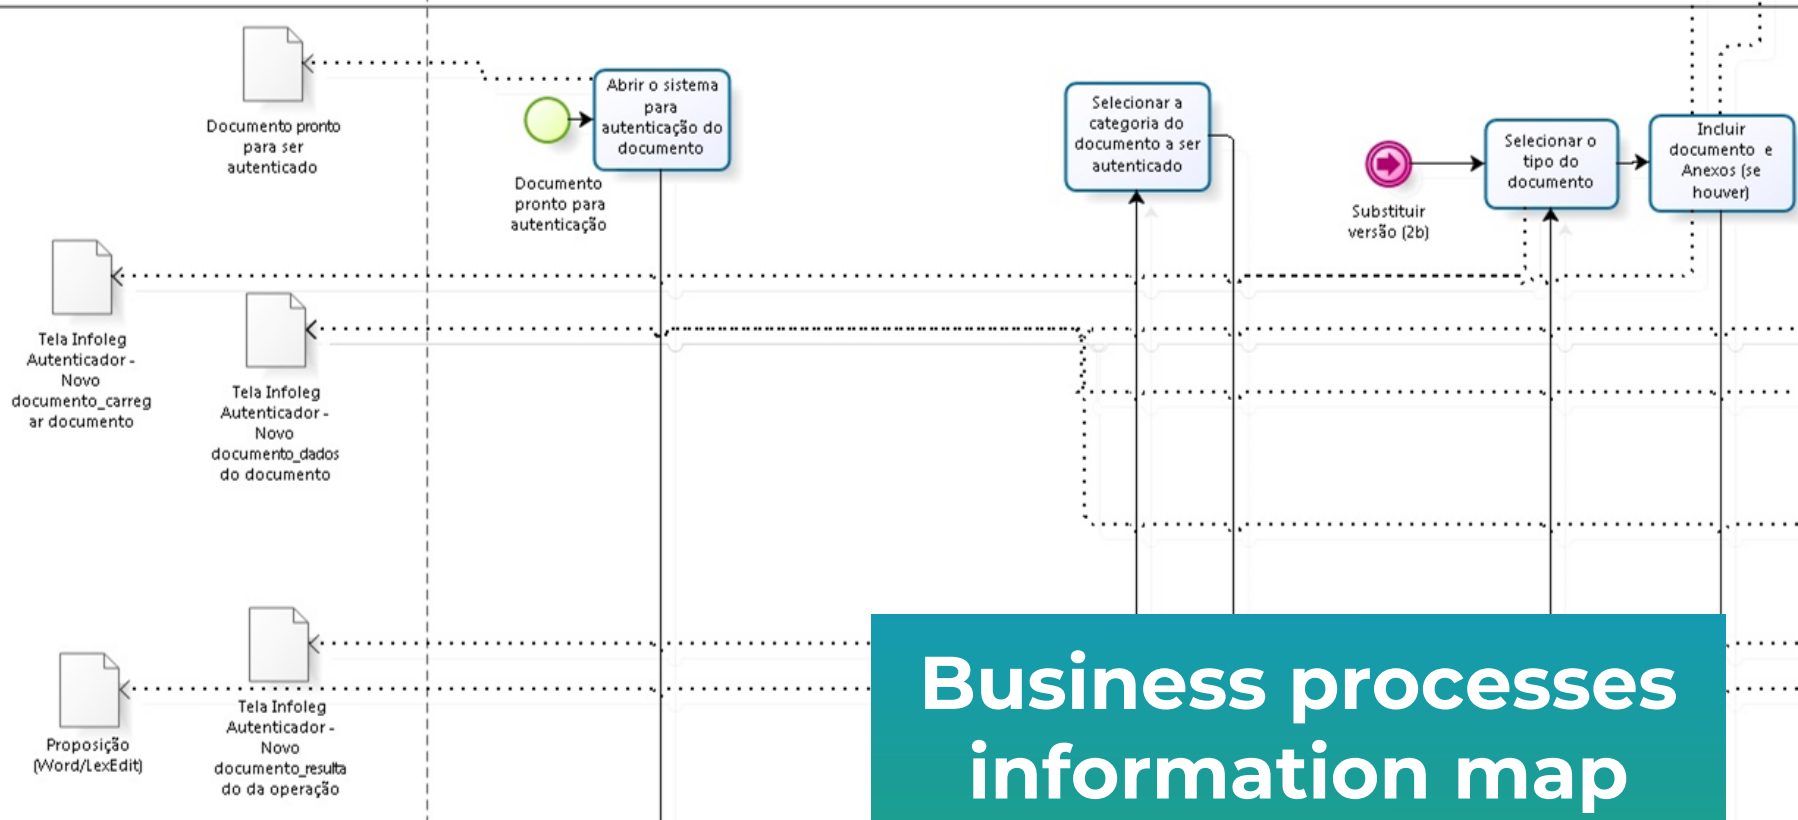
Documento pronto para ser autenticado

Abrir o sistema para autenticação do documento

Documento pronto para autenticação

Selecionar a categoria do documento a ser autenticado

Substituir versão (2b)

Selecionar o tipo do documento

Incluir documento e Anexos (se houver)

Tela Infoleg Autenticador - Novo documento_carregar documento

Tela Infoleg Autenticador - Novo documento_dados do documento

Proposição (Word/LexEdit)

Tela Infoleg Autenticador - Novo documento_resultado da operação

Business processes information map